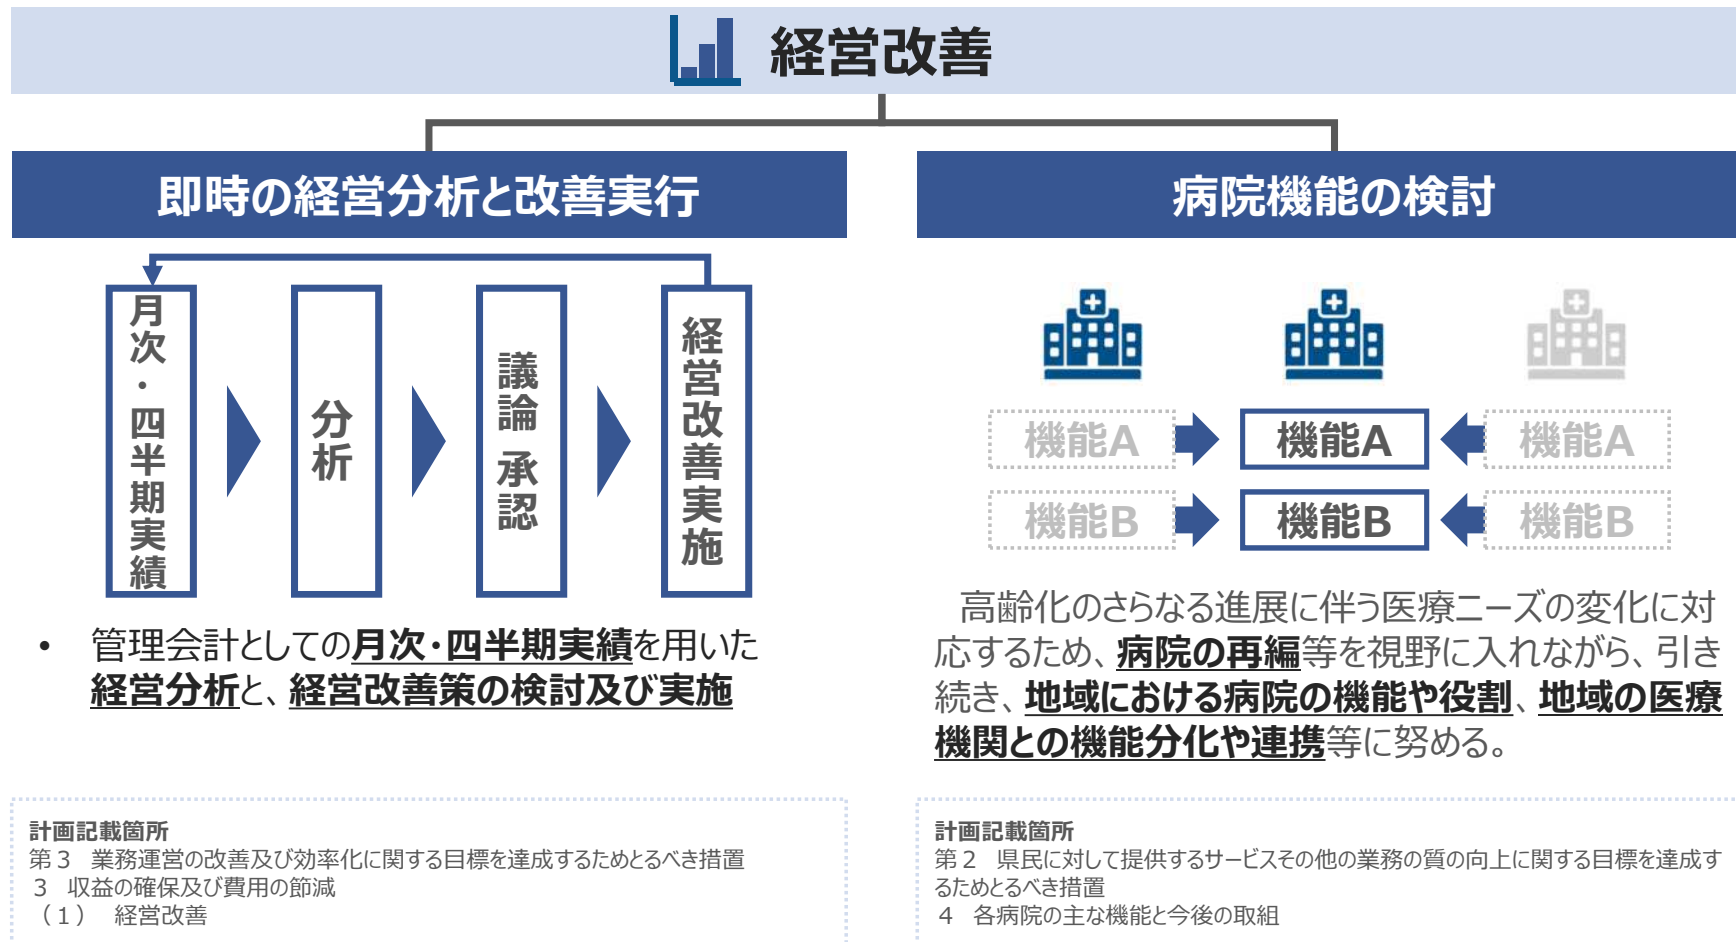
経営改善

即時の経営分析と改善実行

月次・四半期実績

分析

議論 承認

経営改善実施

• 管理会計としての月次・四半期実績を用いた経営分析と、経営改善策の検討及び実施

病院機能の検討

機能A
機能B
機能A
機能B
機能A
機能B

高齢化のさらなる進展に伴う医療ニーズの変化に対応するため、病院の再編等を視野に入れながら、引き続き、地域における病院の機能や役割、地域の医療機関との機能分化や連携等に努める。

計画記載箇所
第３ 業務運営の改善及び効率化に関する目標を達成するためとるべき措置
３ 収益の確保及び費用の節減
（１） 経営改善

計画記載箇所
第２ 県民に対して提供するサービスその他の業務の質の向上に関する目標を達成するためとるべき措置
４ 各病院の主な機能と今後の取組